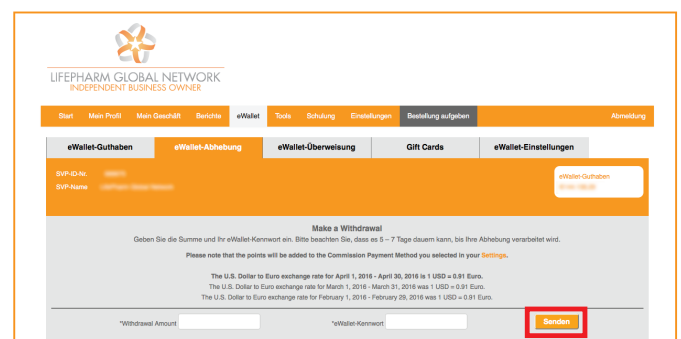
LIFEPHARM GLOBAL NETWORK
INDEPENDENT BUSINESS OWNER

Start Mein Profil Mein Geschäft Berichte eWallet Tools Schulung Einstellungen Bestellung aufgeben Abmeldung

eWallet-Guthaben eWallet-Abhebung eWallet-Überweisung Gift Cards eWallet-Einstellungen

SVP-ID-Nr. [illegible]
SVP-Name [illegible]

eWallet-Guthaben
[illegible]

Make a Withdrawal
Geben Sie die Summe und Ihr eWallet-Kennwort ein. Bitte beachten Sie, dass es 5 – 7 Tage dauern kann, bis Ihre Abhebung verarbeitet wird.

Please note that the points will be added to the Commission Payment Method you selected in your Settings.

The U.S. Dollar to Euro exchange rate for April 1, 2016 - April 30, 2016 is 1 USD = 0.91 Euro.
The U.S. Dollar to Euro exchange rate for March 1, 2016 - March 31, 2016 was 1 USD = 0.91 Euro.
The U.S. Dollar to Euro exchange rate for February 1, 2016 - February 29, 2016 was 1 USD = 0.91 Euro.

*Withdrawal Amount *eWallet-Kennwort Senden